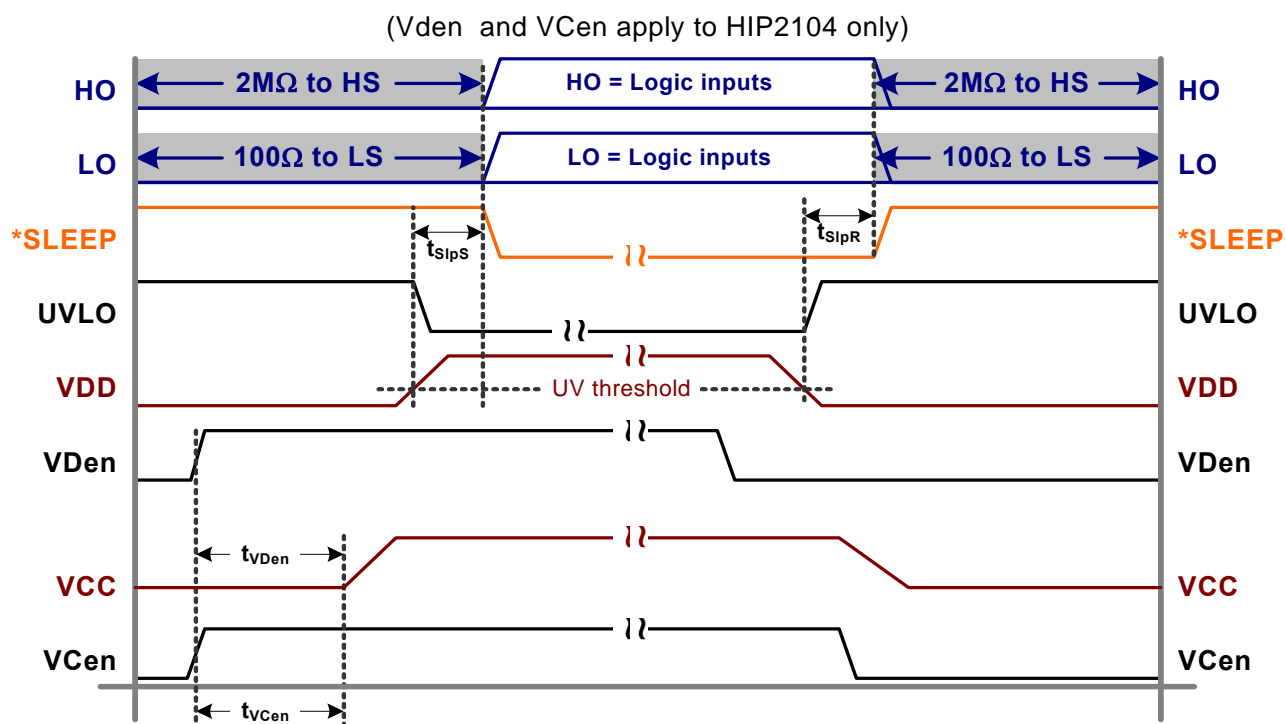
(Vden and VCen apply to HIP2104 only)

HO

$2M\Omega$ to HS

HO = Logic inputs

$2M\Omega$ to HS

HO

LO

$100\Omega$ to LS

LO = Logic inputs

$100\Omega$ to LS

LO

*SLEEP

$t_{SlpS}$

$t_{SlpR}$

*SLEEP

UVLO

UVLO

VDD

UV threshold

VDD

VDen

VDen

$t_{VDen}$

VCC

VCC

VCen

VCen

$t_{VCen}$